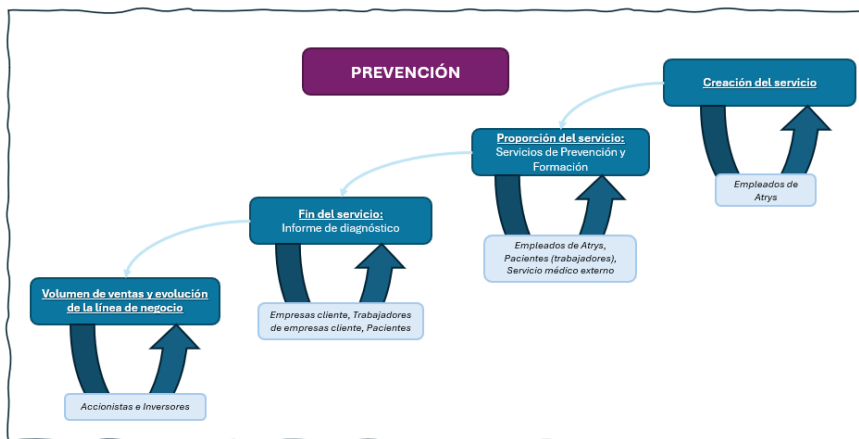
PREVENCIÓN

Creación del servicio

Empleados de Atrys

Proporción del servicio: Servicios de Prevención y Formación

Empleados de Atrys, Pacientes (trabajadores), Servicio médico externo

Fin del servicio: Informe de diagnóstico

Empresas cliente, Trabajadores de empresas cliente, Pacientes

Volumen de ventas y evolución de la línea de negocio

Accionistas e Inversores